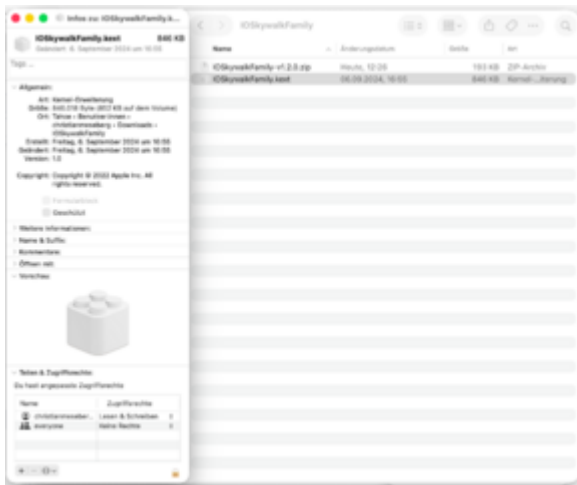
Infos zu: IOSkywalkFamily.k...

IOSkywalkFamily.kext 846 KB
Geändert: Freitag, 6. September 2024 um 16:55

Tags ...

Allgemein:
Art: Kernel-Erweiterung
Größe: 846.018 Byte (902 KB auf dem Volume)
Ort: Tahoe › Benutzer/innen › christianmosaberg › Downloads › IOSkywalkFamily
Erstellt: Freitag, 6. September 2024 um 16:55
Geändert: Freitag, 6. September 2024 um 16:55
Version: 1.0

Copyright: Copyright © 2022 Apple Inc. All rights reserved.

Formularblock
Geschützt

Weitere Informationen:
Name & Suffix:
Kommentare:
Öffnen mit:
Vorschau:

Teilen & Zugriffsrechte:
Du hast angepasste Zugriffsrechte

| Name | Zugriffsrechte |
|---|---|
| christianmosaber... | Lesen & Schreiben |
| everyone | Keine Rechte |

IOSkywalkFamily

| Name | Änderungsdatum | Größe | Art |
|---|---|---|---|
| IOSkywalkFamily-v1.2.0.zip | Heute, 12:26 | 193 KB | ZIP-Archiv |
| IOSkywalkFamily.kext | 06.09.2024, 16:55 | 846 KB | Kernel-...iterung |